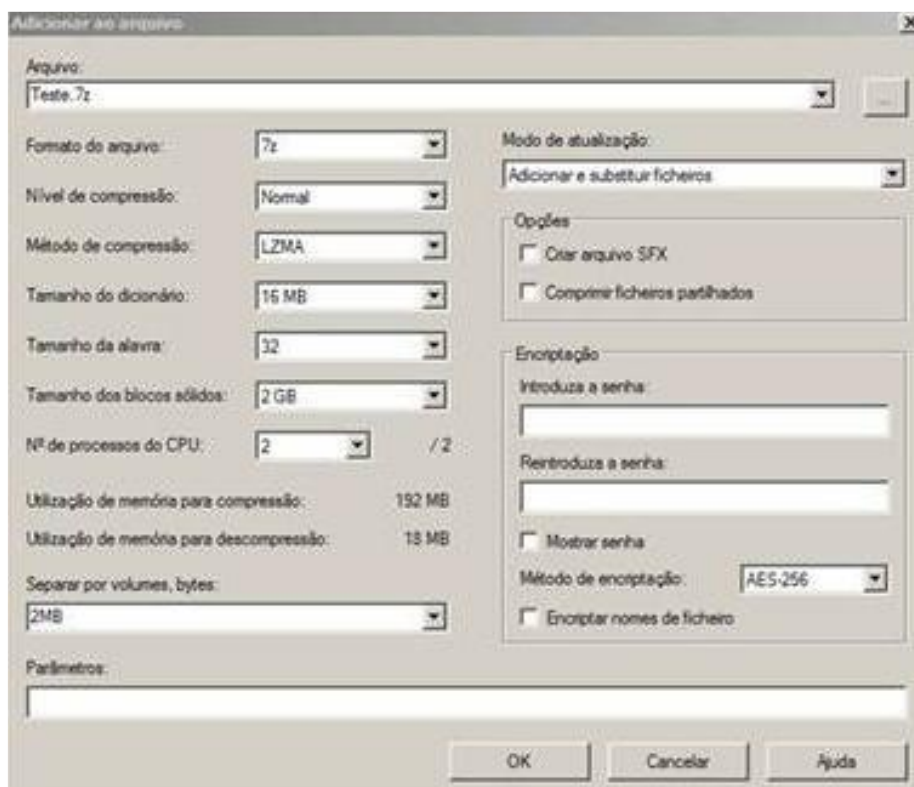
Adicionar ao arquivo

X

Arquivo:

Teste.7z

...

Formato do arquivo:

7z

Nível de compressão:

Normal

Método de compressão:

LZMA

Tamanho do dicionário:

16 MB

Tamanho da alavra:

32

Tamanho dos blocos sólidos:

2 GB

Nº de processos do CPU:

2

/ 2

Utilização de memória para compressão:

192 MB

Utilização de memória para descompressão:

18 MB

Separar por volumes, bytes:

2MB

Modo de atualização:

Adicionar e substituir ficheiros

Opções

Criar arquivo SFX

Comprimir ficheiros partilhados

Encriptação

Introduza a senha:

Reintroduza a senha:

Mostrar senha

Método de encriptação:

AES-256

Encriptar nomes de ficheiro

Parâmetros:

OK

Cancelar

Ajuda